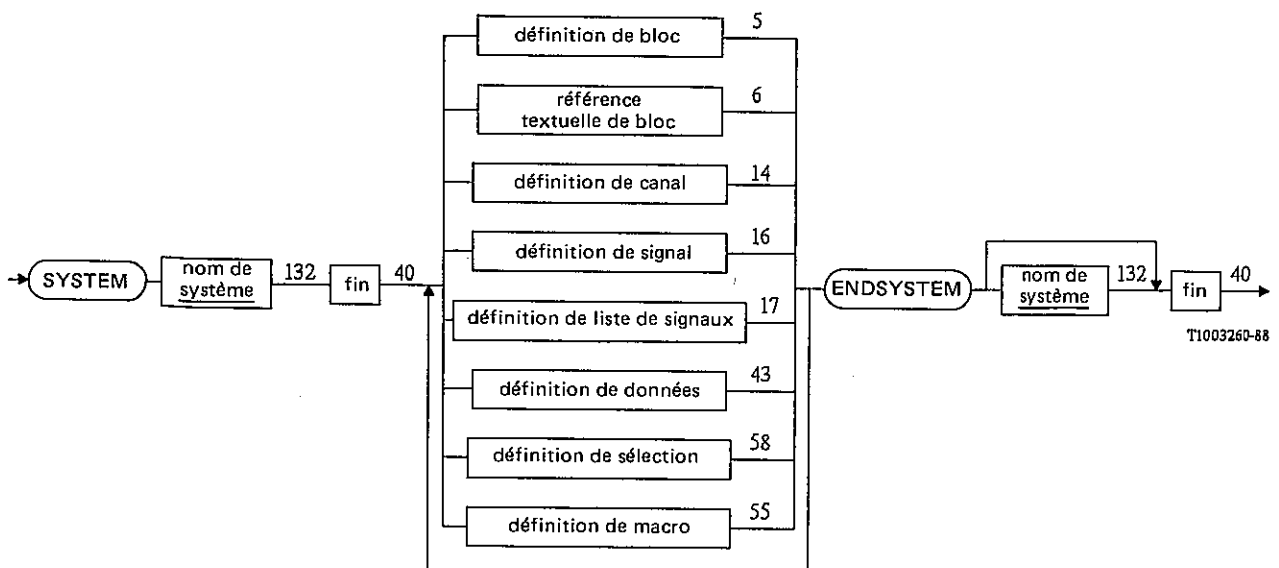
SYSTEM

nom de système

132

fin

40

définition de bloc

5

référence textuelle de bloc

6

définition de canal

14

définition de signal

16

définition de liste de signaux

17

définition de données

43

définition de sélection

58

définition de macro

55

ENDSYSTEM

nom de système

132

fin

40

T1003260-88